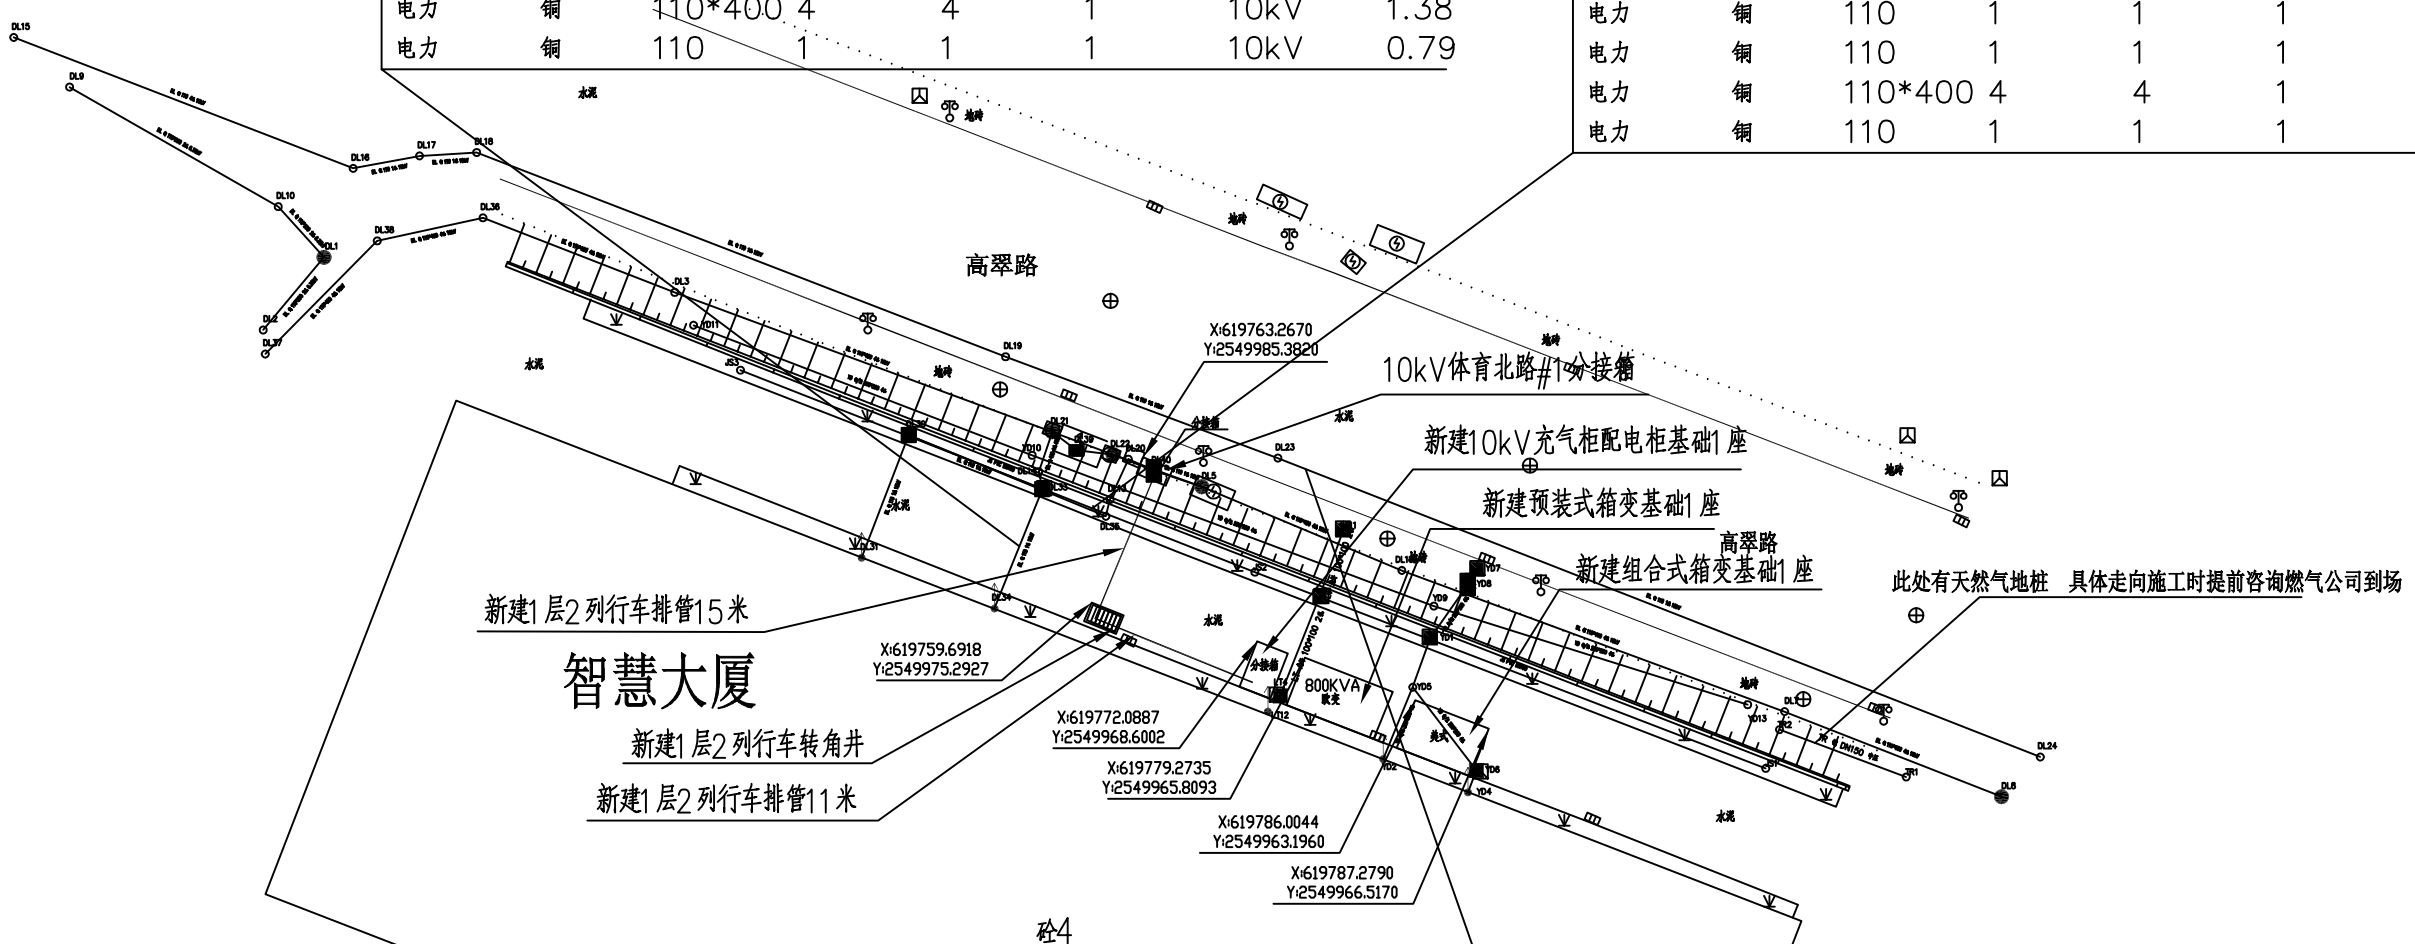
| 电力 | 铜 | 110*400 | 4 | 4 | 1 | 10kV | 1.38 |
|---|---|---|---|---|---|---|---|
| 电力 | 铜 | 110 | 1 | 1 | 1 | 10kV | 0.79 |

| 电力 | 铜 | 110 | 1 | 1 | 1 |
|---|---|---|---|---|---|
| 电力 | 铜 | 110 | 1 | 1 | 1 |
| 电力 | 铜 | 110*400 | 4 | 4 | 1 |
| 电力 | 铜 | 110 | 1 | 1 | 1 |

DL15
DL9
DL16
DL17
DL18
DL10
DL1
DL38
DL36
DL2
DL37
DL3
水泥
地砖
高翠路
X:619763.2670
Y:2549985.3820
10kV体育北路#1分接箱
DL19
水泥
地砖
水泥
新建10kV充气柜配电柜基础1座
DL21
DL22
DL20
DL23
DL5
分接箱
新建预装式箱变基础1座
高翠路
新建组合式箱变基础1座
此处有天然气地桩 具体走向施工时提前咨询燃气公司到场
DL31
DL34
新建1层2列行车排管15米
X:619759.6918
Y:2549975.2927
智慧大厦
水泥
分接箱
800KVA
箱变
新建1层2列行车转角井
X:619772.0887
Y:2549968.6002
X:619779.2735
Y:2549965.8093
新建1层2列行车排管11米
X:619786.0044
Y:2549963.1960
X:619787.2790
Y:2549966.5170
YD8
YD9
YD1
YD5
YD2
YD4
YD13
DL24
DL8
水泥
地砖
砼4